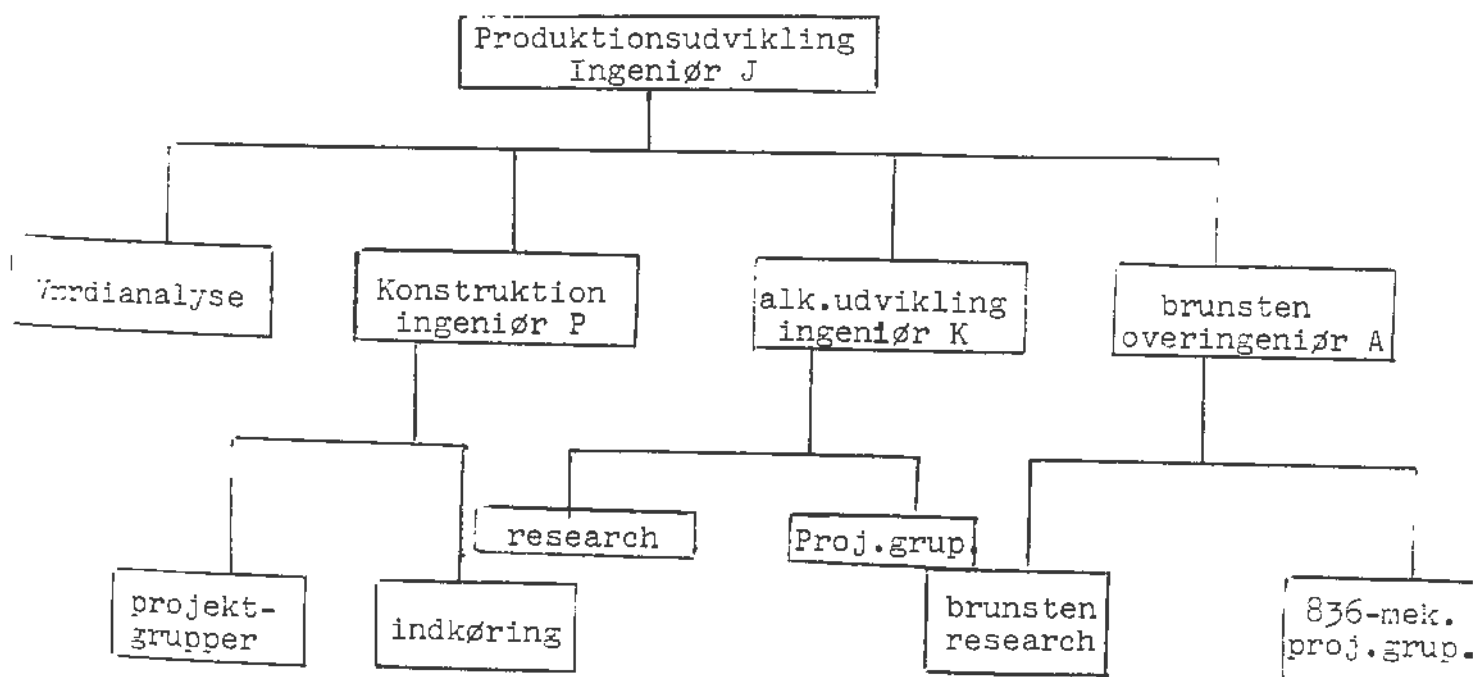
Produktionsudvikling
Ingeniør J

Værdianalyse

Konstruktion
ingeniør P

alk.udvikling
ingeniør K

brunsten
overingeniør A

projekt-
grupper

indkøring

research

Proj.grup

brunsten
research

836-mek.
proj.grup.